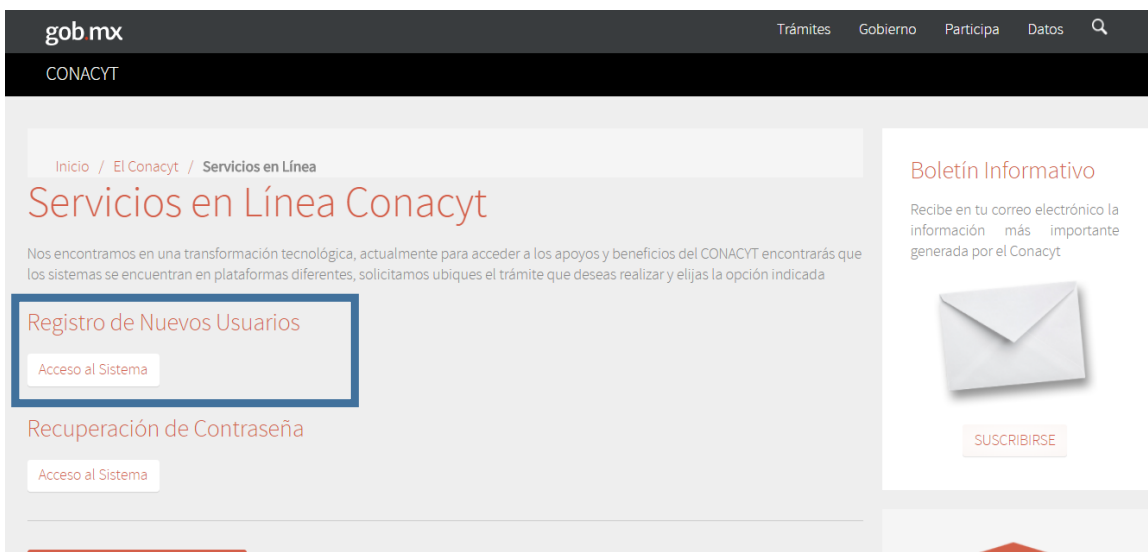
gob.mx

Trámites Gobierno Participa Datos

CONACYT

Inicio / El Conacyt / Servicios en Línea

Servicios en Línea Conacyt

Nos encontramos en una transformación tecnológica, actualmente para acceder a los apoyos y beneficios del CONACYT encontrarás que los sistemas se encuentran en plataformas diferentes, solicitamos ubiques el trámite que deseas realizar y elijas la opción indicada

Registro de Nuevos Usuarios

Acceso al Sistema

Recuperación de Contraseña

Acceso al Sistema

Boletín Informativo

Recibe en tu correo electrónico la información más importante generada por el Conacyt

SUSCRIBIRSE